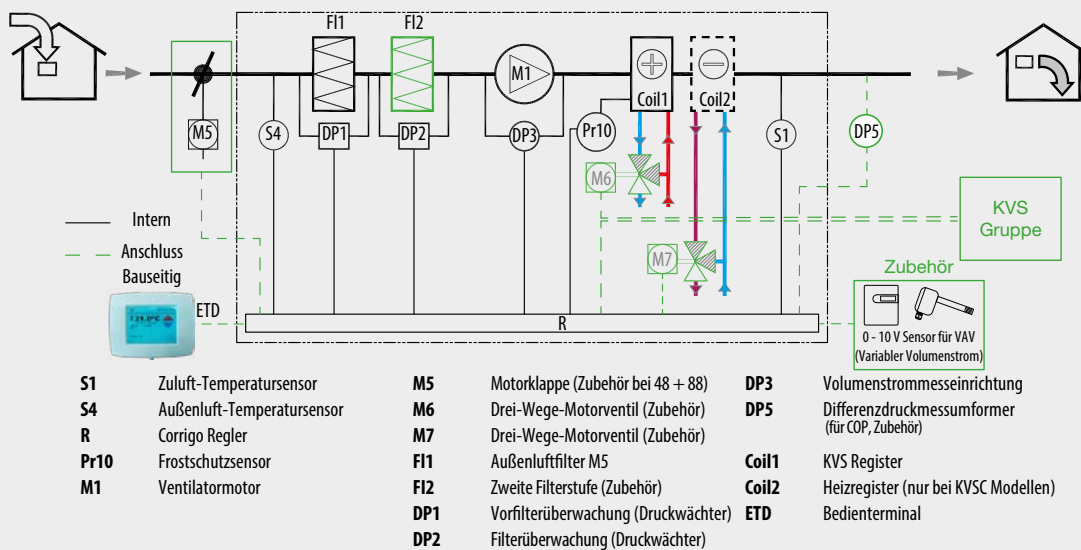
FI1 FI2 M1 Coil1 Coil2

M5 S4 DP1 DP2 DP3 Pr10 S1 DP5

M6 M7

Intern

Anschluss Bauseitig

KVS Gruppe

Zubehör

ETD

R

21.0°C

0 - 10 V Sensor für VAV (Variabler Volumenstrom)

| | | | | | |
|---|---|---|---|---|---|
| **S1** | Zuluft-Temperatursensor | **M5** | Motorklappe (Zubehör bei 48 + 88) | **DP3** | Volumenstrommesseinrichtung |
| **S4** | Außenluft-Temperatursensor | **M6** | Drei-Wege-Motorventil (Zubehör) | **DP5** | Differenzdruckmessumformer (für COP, Zubehör) |
| **R** | Corrigo Regler | **M7** | Drei-Wege-Motorventil (Zubehör) | | |
| **Pr10** | Frostschutzsensor | **FI1** | Außenluftfilter M5 | **Coil1** | KVS Register |
| **M1** | Ventilatormotor | **FI2** | Zweite Filterstufe (Zubehör) | **Coil2** | Heizregister (nur bei KVSC Modellen) |
| | | **DP1** | Vorfilterüberwachung (Druckwächter) | **ETD** | Bedienterminal |
| | | **DP2** | Filterüberwachung (Druckwächter) | | |